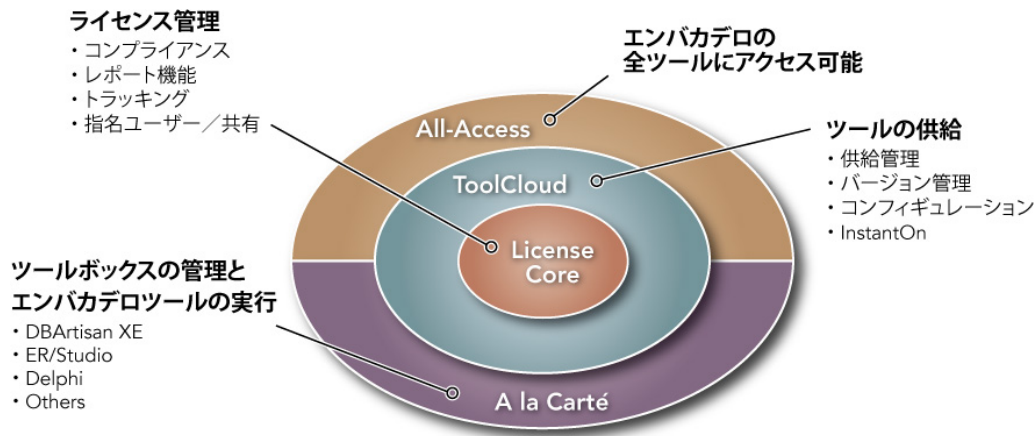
ライセンス管理
・コンプライアンス
・レポート機能
・トラッキング
・指名ユーザー／共有

エンバカデロの
全ツールにアクセス可能

All-Access

ツールの供給
・供給管理
・バージョン管理
・コンフィギュレーション
・InstantOn

ToolCloud

License Core

ツールボックスの管理と
エンバカデロツールの実行
・DBArtisan XE
・ER/Studio
・Delphi
・Others

A la Carté